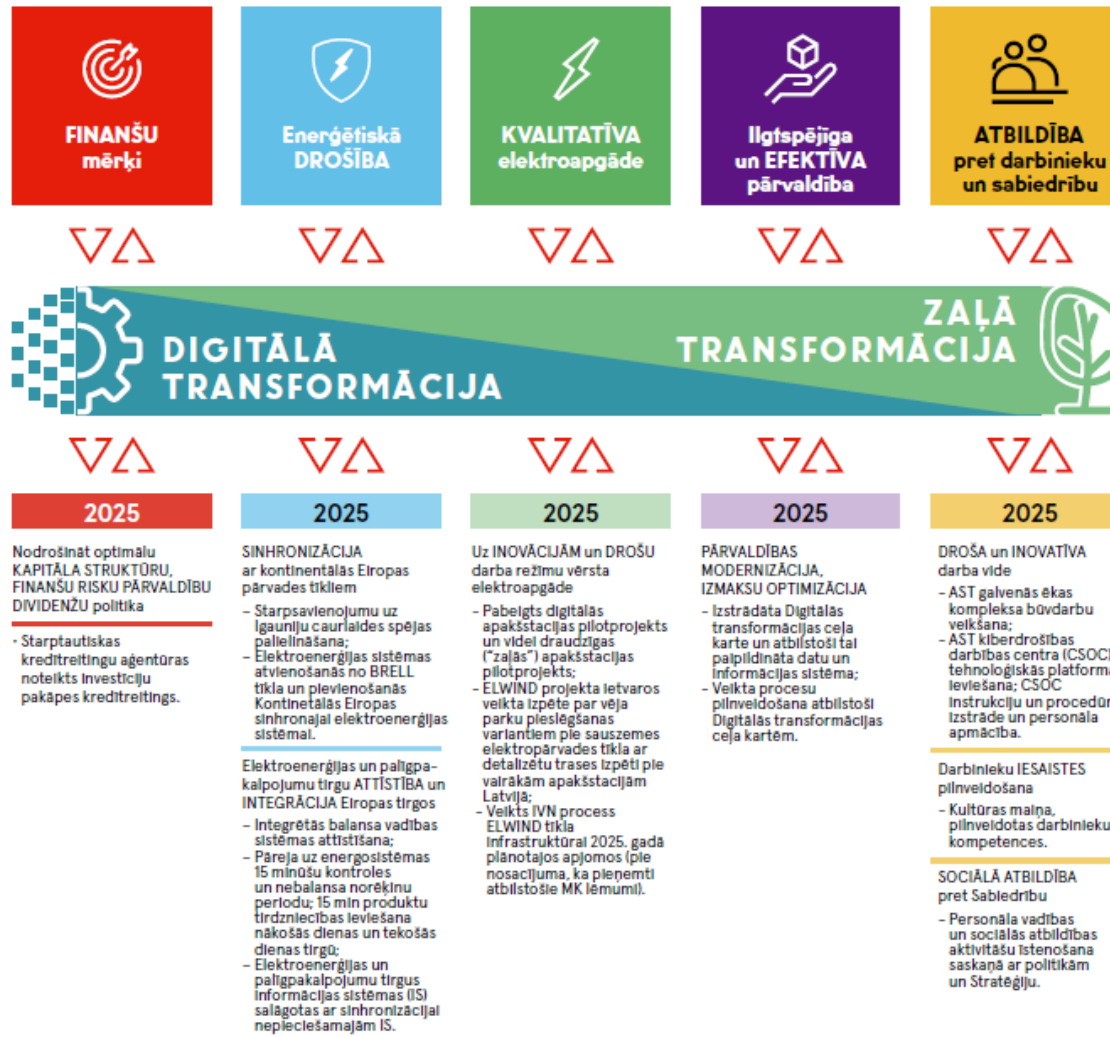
FINANŠU mērķi

Enerģētiskā DROŠĪBA

KVALITATĪVA elektroapgāde

Ilgtspējīga un EFEKTĪVA pārvaldība

ATBILDĪBA pret darbinieku un sabiedrību

DIGITĀLĀ TRANSFORMĀCIJA

ZAĻĀ TRANSFORMĀCIJA

2025

Nodrošināt optimālu KAPITĀLA STRUKTŪRU, FINANŠU RISKU PĀRVALDĪBU DIVIDENŽU politika

- Starptautiskas kredītreitingu aģentūras noteikts investīciju pakāpes kredītreitings.

2025

SINHRONIZĀCIJA ar kontinentālās Eiropas pārvades tīkliem

– Starpsavienojumu ar Igauniju caurlaides spējas palielināšana;
– Elektroenerģijas sistēmas atvienošanās no BRELL tīkla un pievienošanās Kontinentālās Eiropas sinhronajai elektroenerģijas sistēmai.

Elektroenerģijas un palīgpakalpojumu tirgu ATTĪSTĪBA un INTEGRĀCIJA Eiropas tirgos

– Integrētās balansa vadības sistēmas attīstīšana;
– Pāreja uz energosistēmas 15 minūšu kontroles un nebalansa norēķinu periodu; 15 min produktu tirdzniecības ieviešana nākošās dienas un tekošās dienas tirgū;
– Elektroenerģijas un palīgpakalpojumu tirgus informācijas sistēmas (IS) salāgotas ar sinhronizācijai nepieciešamajām IS.

2025

Uz INOVĀCIJĀM un DROŠU darba režīmu vērsta elektroapgāde

– Pabeigts digitālās apakšstacijas pilotprojekts un videi draudzīgas ("zaļās") apakšstacijas pilotprojekts;
– ELWIND projekta ietvaros veikta izpēte par vēja parku pieslēgšanas variantiem pie sauszemes elektropārvades tīkla ar detalizētu trases izpēti pie vairākām apakšstacijām Latvijā;
– Veikts IVN process ELWIND tīkla infrastruktūrai 2025. gadā plānotajos apjomos (pie nosacījuma, ka pieņemti atbilstošie MK lēmumi).

2025

PĀRVALDĪBAS MODERNIZĀCIJA, IZMAKSU OPTIMIZĀCIJA

– Izstrādāta Digitālās transformācijas ceļa karte un atbilstoši tai papildināta datu un informācijas sistēma;
– Veikta procesu pilnveidošana atbilstoši Digitālās transformācijas ceļa kartēm.

2025

DROŠA un INOVATĪVA darba vide

– AST galvenās ēkas kompleksa būvdarbu veikšana;
– AST kiberdrošības darbības centra (CSOC) tehnoloģiskās platformas ieviešana; CSOC instrukciju un procedūru izstrāde un personāla apmācība.

Darbinieku IESAISTES pilnveidošana

– Kultūras maiņa, pilnveidotas darbinieku kompetences.

SOCIĀLĀ ATBILDĪBA pret Sabiedrību

– Personāla vadības un sociālās atbildības aktivitāšu īstenošana saskaņā ar politikām un Stratēģiju.